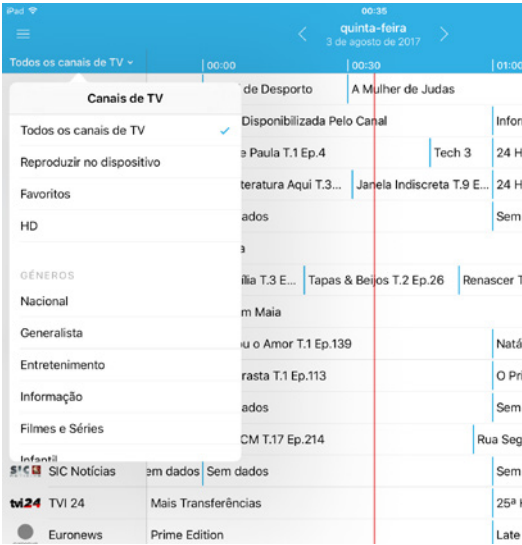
iPad
00:35
quinta-feira
3 de agosto de 2017

Todos os canais de TV
00:00
00:30
01:00

Canais de TV
Todos os canais de TV
Reproduzir no dispositivo
Favoritos
HD

GÉNEROS
Nacional
Generalista
Entretenimento
Informação
Filmes e Séries
Infantil

de Desporto
A Mulher de Judas
Disponibilizada Pelo Canal
Infor
e Paula T.1 Ep.4
Tech 3
24 H
teratura Aqui T.3...
Janela Indiscreta T.9 E...
24 H
dados
Sem
a
ília T.3 E...
Tapas & Beijos T.2 Ep.26
Renascer T
m Maia
u o Amor T.1 Ep.139
Natá
rasta T.1 Ep.113
O Pri
dados
Sem
CM T.17 Ep.214
Rua Seg
SIC SIC Notícias
em dados
Sem dados
Sem
tvi24 TVI 24
Mais Transferências
25ª
Euronews
Prime Edition
Late